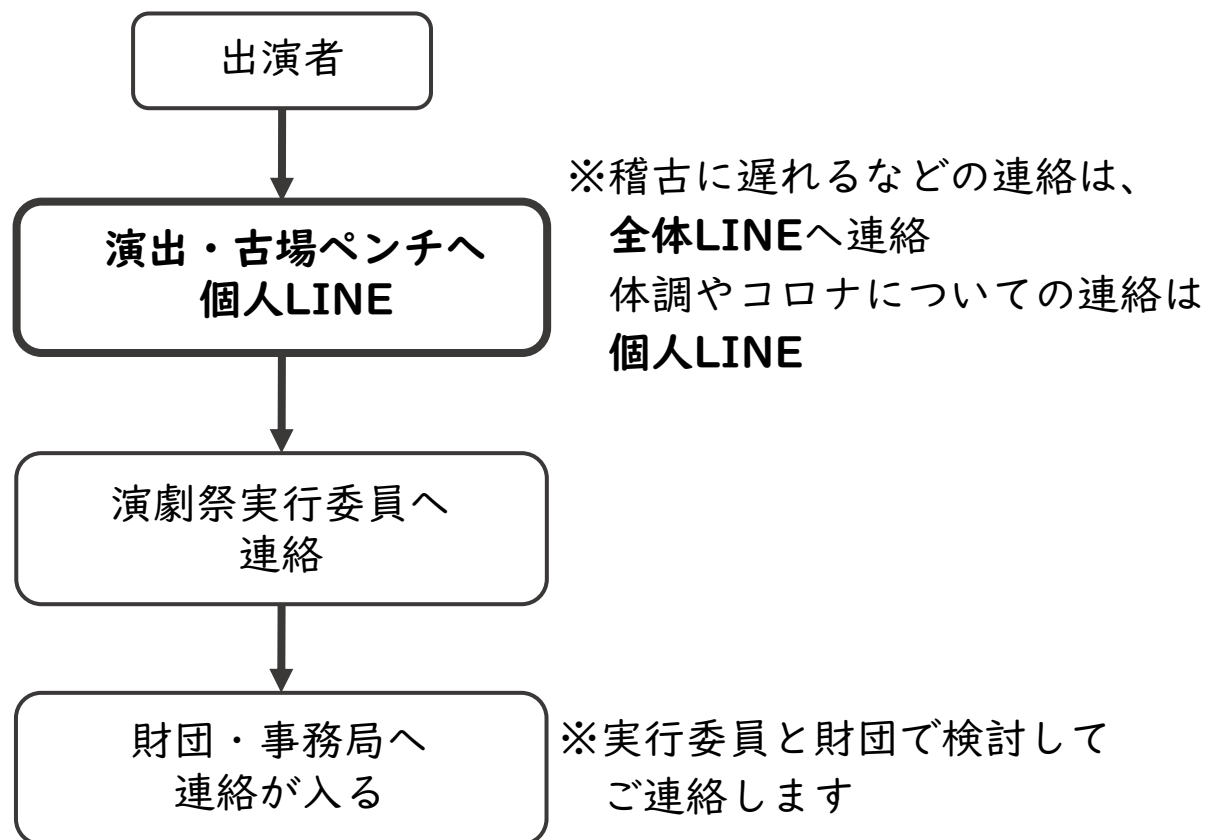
出演者

演出・古場ペンチへ
個人LINE

※稽古に遅れるなどの連絡は、
全体LINEへ連絡
体調やコロナについての連絡は
個人LINE

演劇祭実行委員へ
連絡

財団・事務局へ
連絡が入る

※実行委員と財団で検討して
ご連絡します